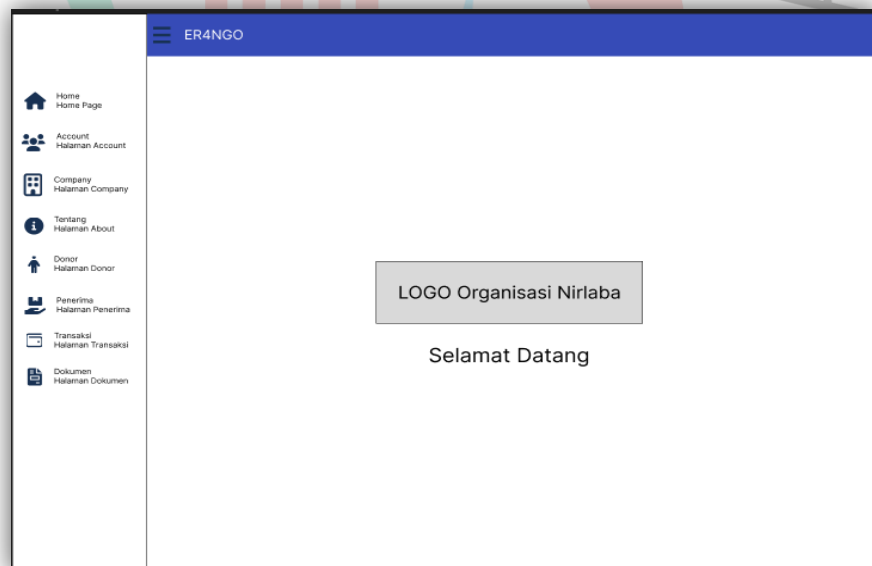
ER4NGO

Home
Home Page

Account
Halaman Account

Company
Halaman Company

Tentang
Halaman About

Donor
Halaman Donor

Penerima
Halaman Penerima

Transaksi
Halaman Transaksi

Dokumen
Halaman Dokumen

LOGO Organisasi Nirlaba

Selamat Datang